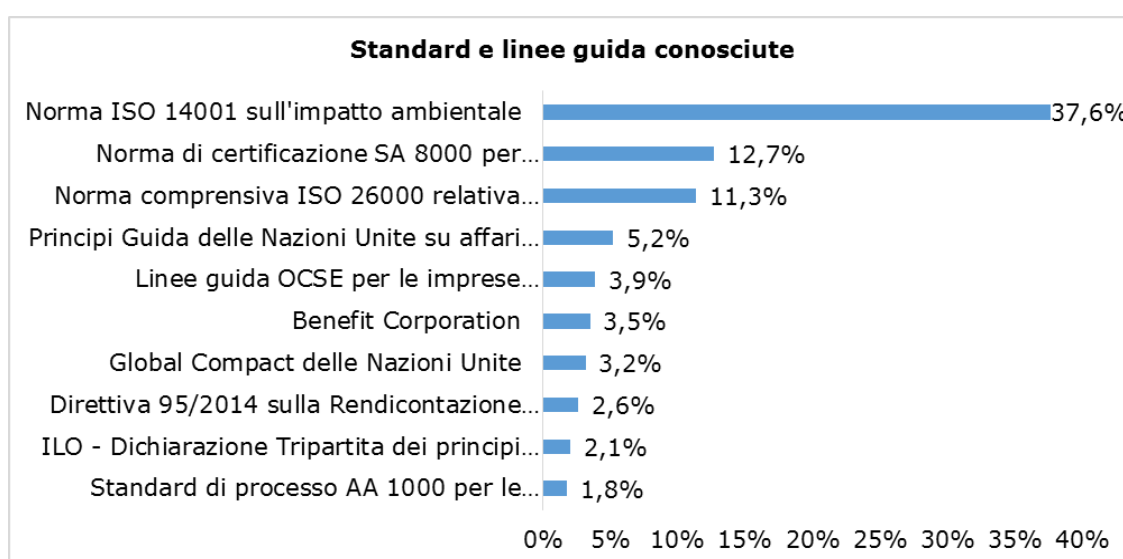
Standard e linee guida conosciute

| | |
|---|---|
| Norma ISO 14001 sull'impatto ambientale | 37,6% |
| Norma di certificazione SA 8000 per… | 12,7% |
| Norma comprensiva ISO 26000 relativa… | 11,3% |
| Principi Guida delle Nazioni Unite su affari… | 5,2% |
| Linee guida OCSE per le imprese… | 3,9% |
| Benefit Corporation | 3,5% |
| Global Compact delle Nazioni Unite | 3,2% |
| Direttiva 95/2014 sulla Rendicontazione… | 2,6% |
| ILO - Dichiarazione Tripartita dei principi… | 2,1% |
| Standard di processo AA 1000 per le… | 1,8% |

0% 5% 10% 15% 20% 25% 30% 35% 40%